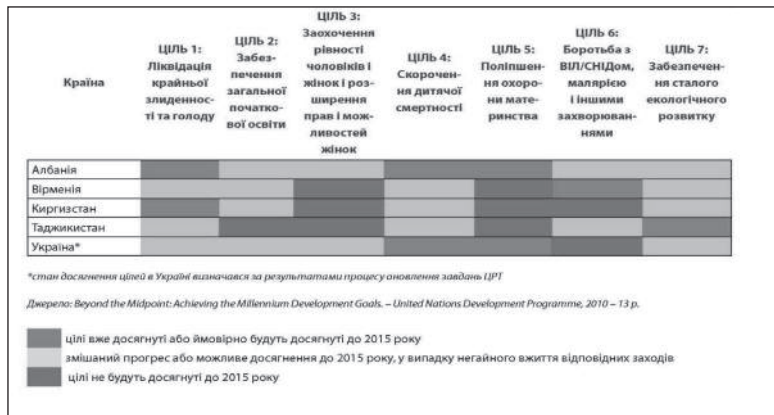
| Країна | ЦІЛЬ 1: Ліквідація крайньої злиденності та голоду | ЦІЛЬ 2: Забезпечення загальної початкової освіти | ЦІЛЬ 3: Заохочення рівності чоловіків і жінок і розширення прав і можливостей жінок | ЦІЛЬ 4: Скорочення дитячої смертності | ЦІЛЬ 5: Поліпшення охорони материнства | ЦІЛЬ 6: Боротьба з ВІЛ/СНІДом, малярією і іншими захворюваннями | ЦІЛЬ 7: Забезпечення сталого екологічного розвитку |
|---|---|---|---|---|---|---|---|
| Албанія | | | | | | | |
| Вірменія | | | | | | | |
| Киргизстан | | | | | | | |
| Таджикистан | | | | | | | |
| Україна* | | | | | | | |

*стан досягнення цілей в Україні визначався за результатами процесу оновлення завдань ЦРТ

Джерело: Beyond the Midpoint: Achieving the Millennium Development Goals. – United Nations Development Programme, 2010 – 13 p.

цілі вже досягнуті або ймовірно будуть досягнуті до 2015 року
змішаний прогрес або можливе досягнення до 2015 року, у випадку негайного вжиття відповідних заходів
цілі не будуть досягнуті до 2015 року